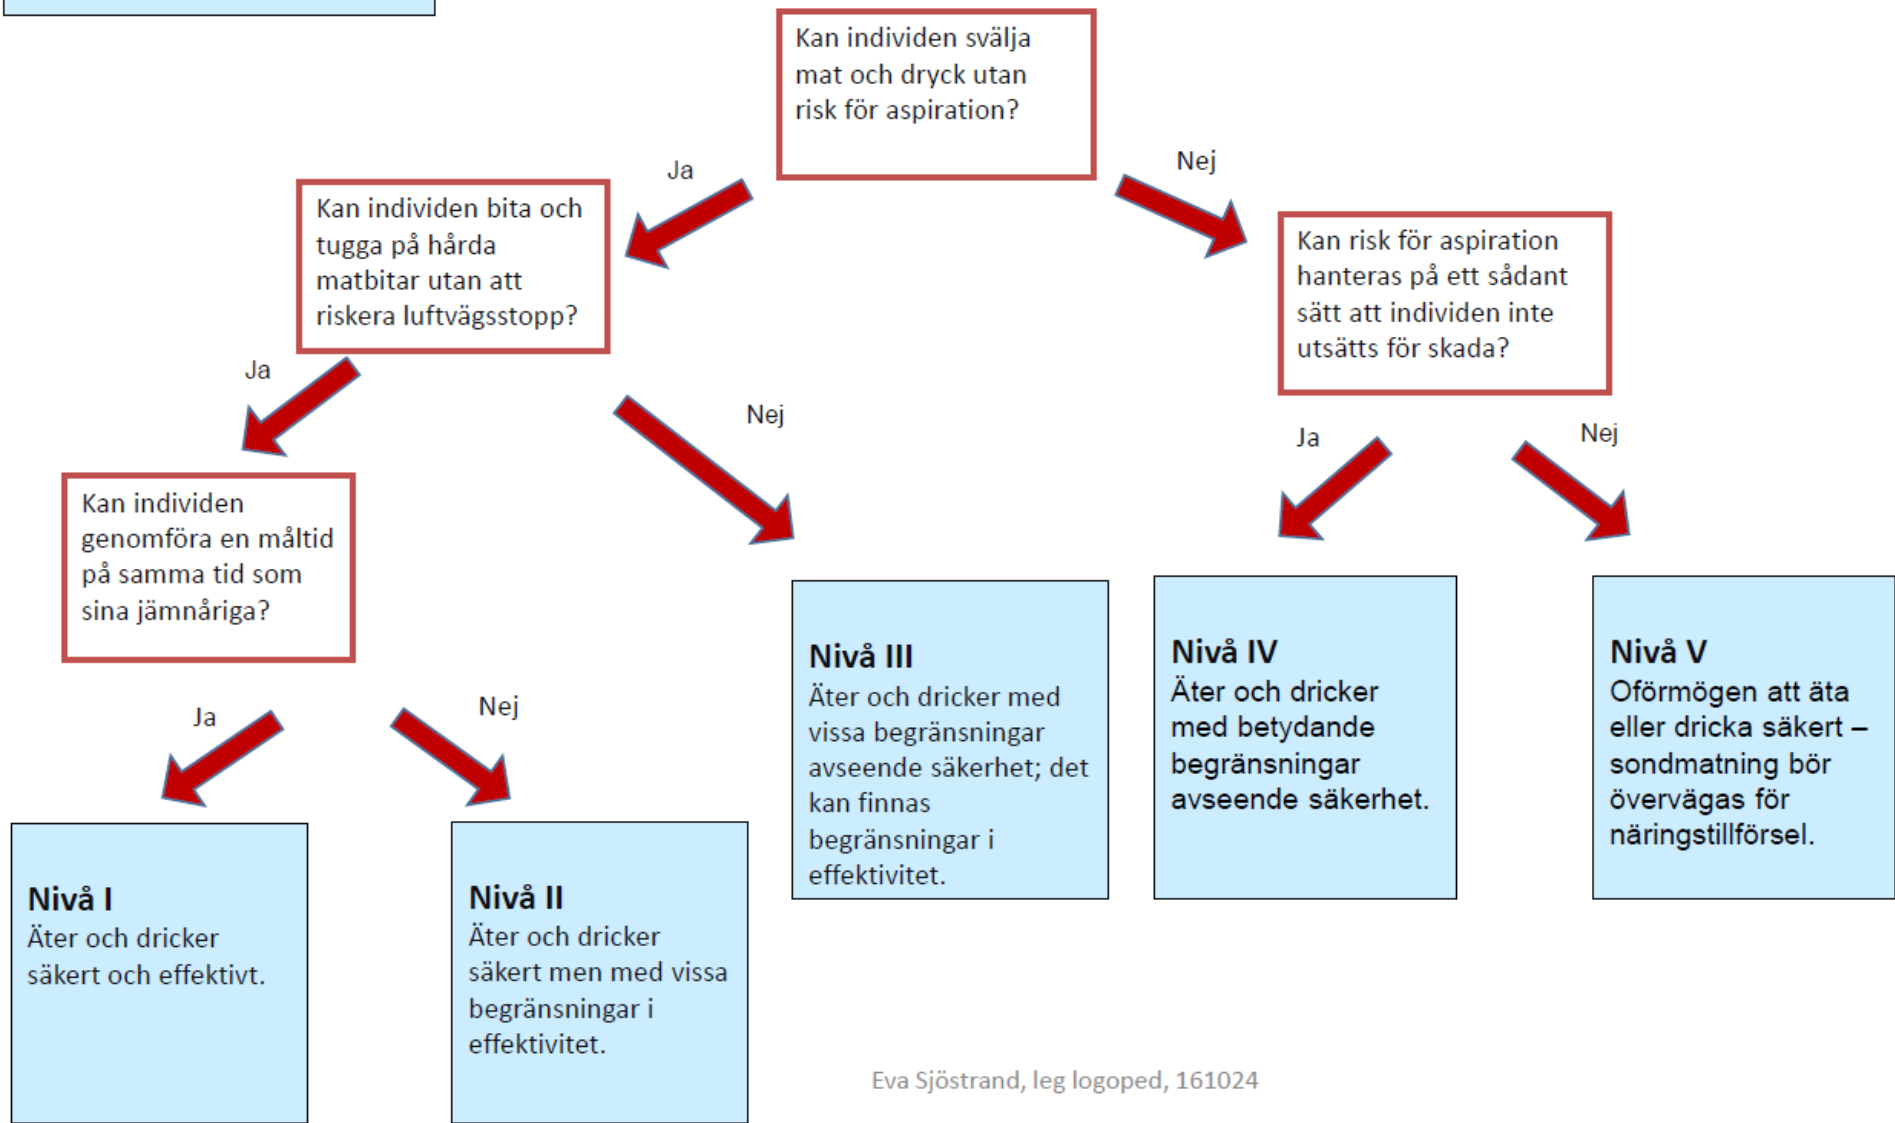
Kan individen svälja mat och dryck utan risk för aspiration?

Ja

Nej

Kan individen bita och tugga på hårda matbitar utan att riskera luftvägsstopp?

Kan risk för aspiration hanteras på ett sådant sätt att individen inte utsätts för skada?

Ja

Nej

Ja

Nej

Kan individen genomföra en måltid på samma tid som sina jämnåriga?

Nivå III
Äter och dricker med vissa begränsningar avseende säkerhet; det kan finnas begränsningar i effektivitet.

Nivå IV
Äter och dricker med betydande begränsningar avseende säkerhet.

Nivå V
Oförmögen att äta eller dricka säkert – sondmatning bör övervägas för näringstillförsel.

Ja

Nej

Nivå I
Äter och dricker säkert och effektivt.

Nivå II
Äter och dricker säkert men med vissa begränsningar i effektivitet.

Eva Sjöstrand, leg logoped, 161024